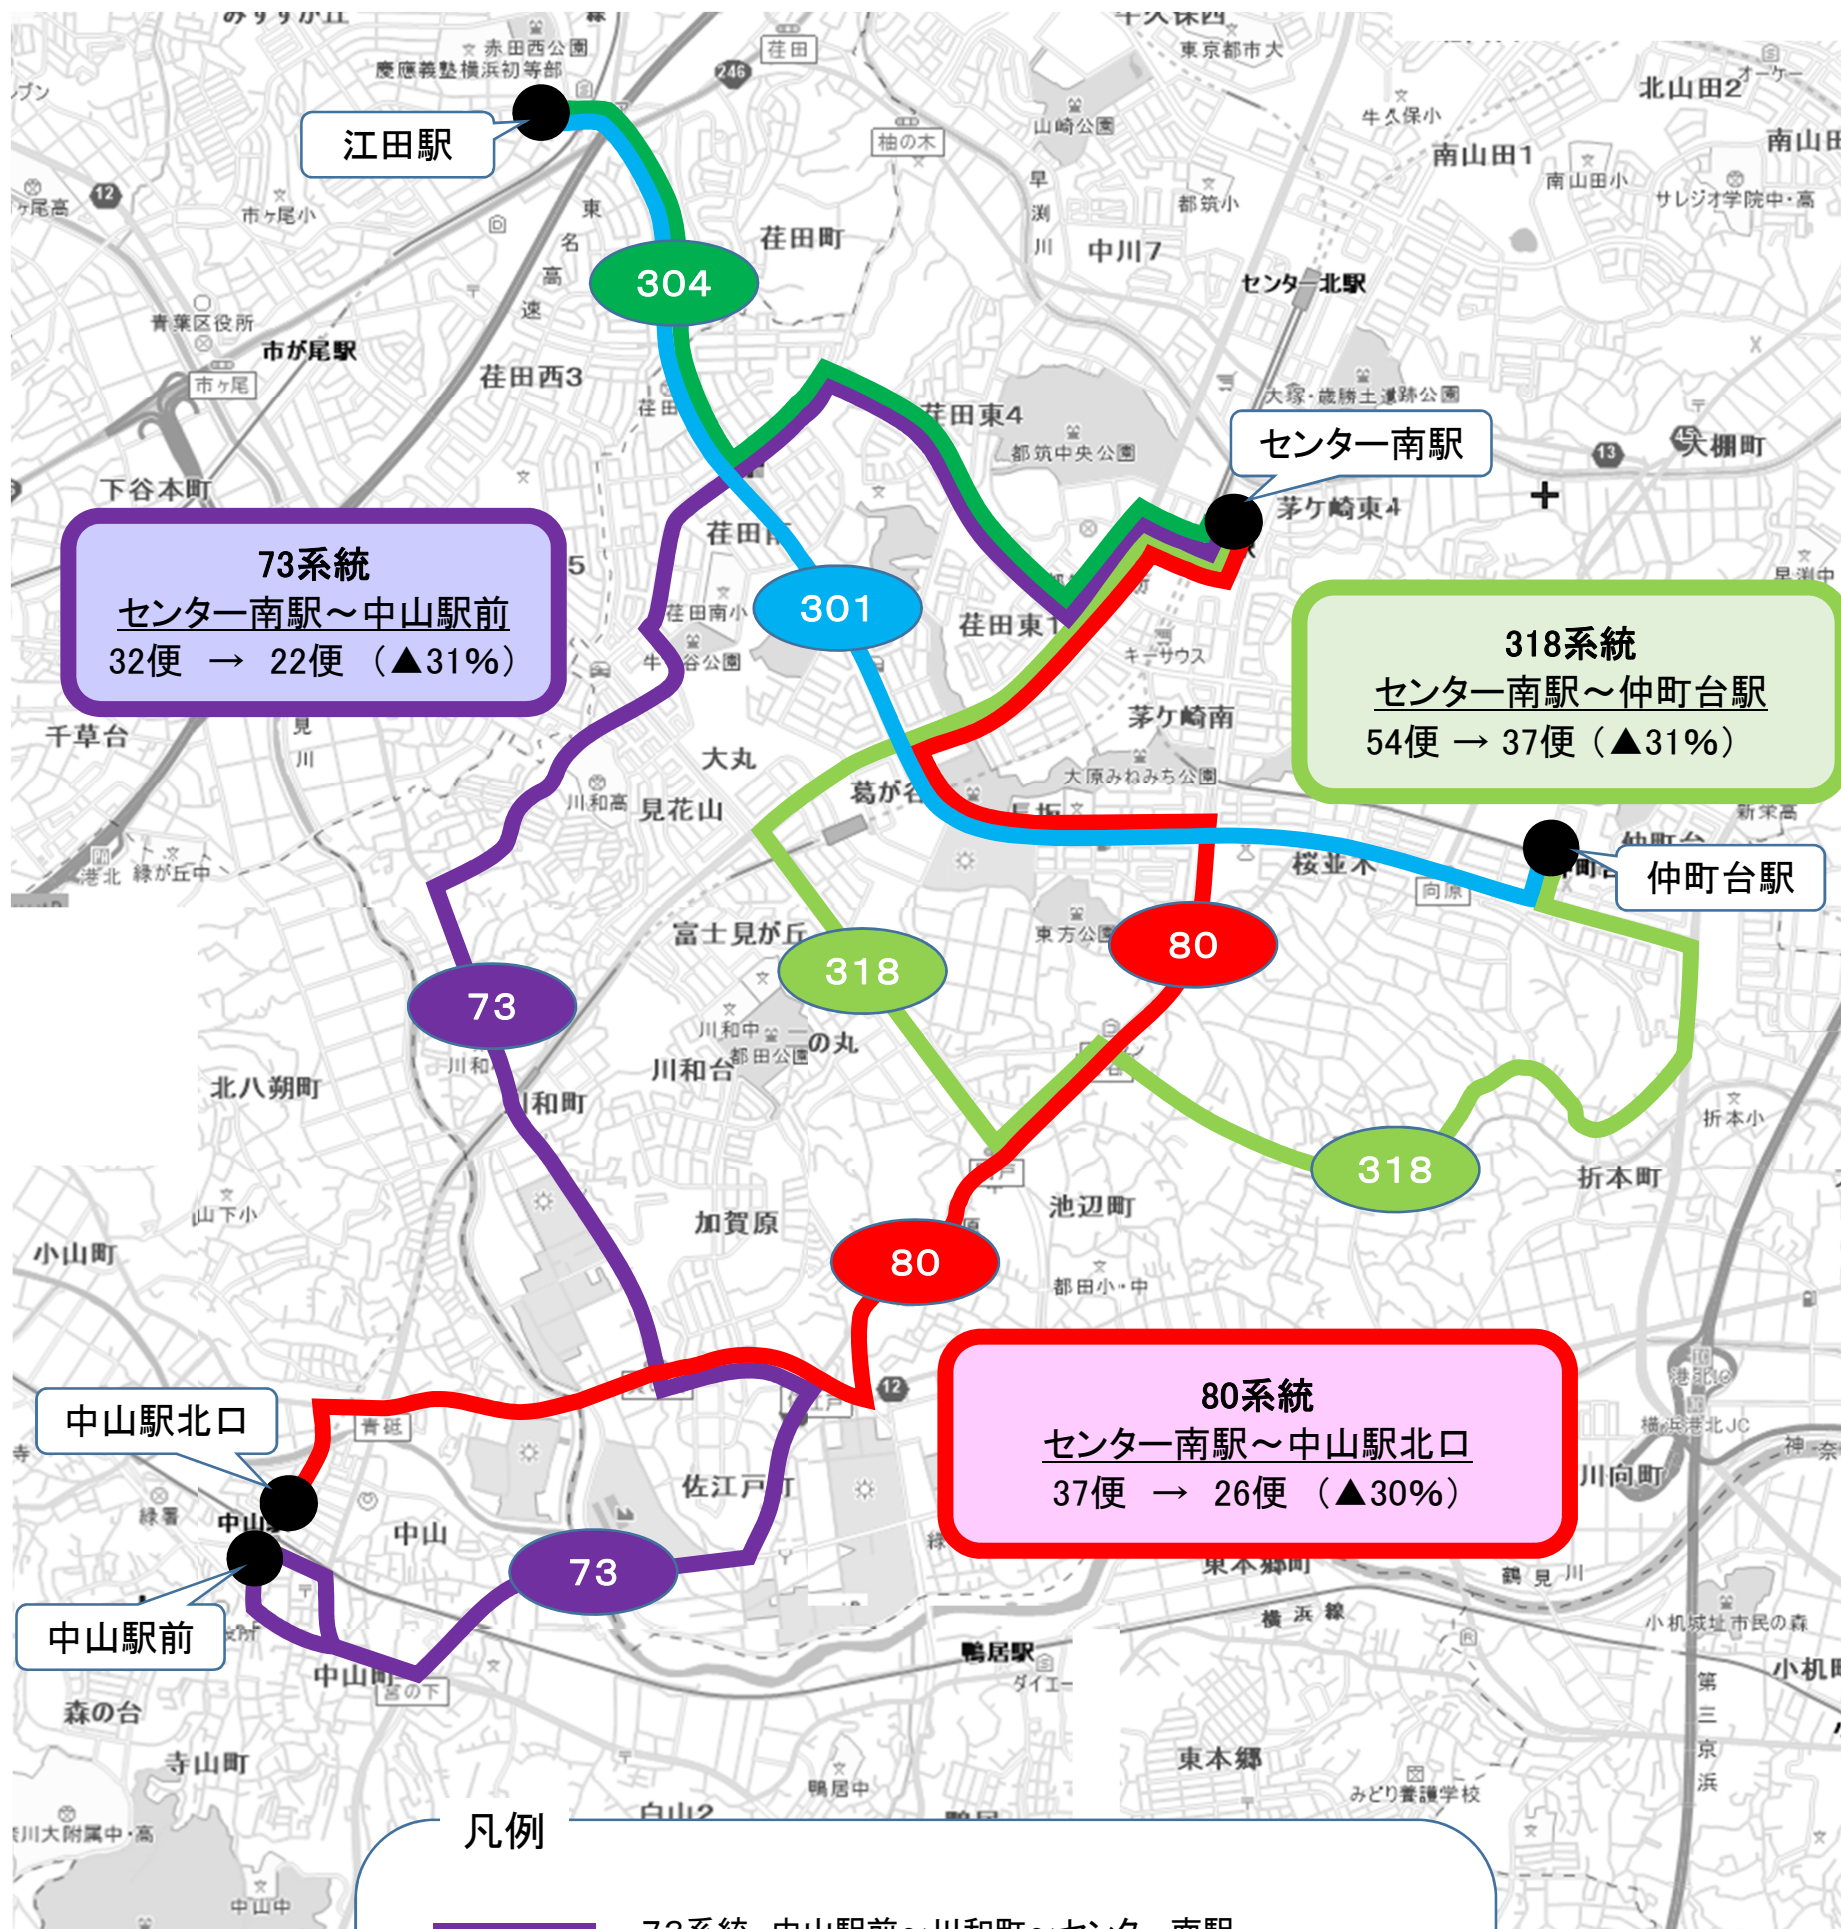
江田駅

304

301

センター南駅

73系統
センター南駅～中山駅前
32便 → 22便 （▲31%）

318系統
センター南駅～仲町台駅
54便 → 37便（▲31%）

仲町台駅

80

318

73

318

80

80系統
センター南駅～中山駅北口
37便 → 26便 （▲30%）

中山駅北口

中山駅前

73

凡例

慶應義塾横浜初等部
赤田西公園
荏田
柚の木
東京都市大
牛久保小
北山田2
南山田1
南山田小
サレジオ学院中・高
山崎公園
早渕川
都筑小
中川7
センター北駅
荏田町
東名高速
市ヶ尾小
青葉区役所
市が尾駅
市ヶ尾
荏田西3
荏田東4
都筑中央公園
大塚・歳勝土遺跡公園
大棚町
茅ケ崎東4
下谷本町
荏田南小
荏田東1
キーサウス
茅ケ崎南
千草台
大丸
見花山
川和高
葛が谷
大原みねみち公園
桜並木
向原
緑が丘中
富士見が丘
東方公園
川和中
都田公園
川和台
川和町
北八朔町
折本小
折本町
池辺町
加賀原
山下小
小山町
都田小・中
青砥
佐江戸町
中山
川向町
横浜港北JC
東本郷町
鶴見川
横浜線
鴨居駅
ダイエー
小机城址市民の森
小机町
第三京浜
森の台
中山町
宮の下
寺山町
東本郷
鴨居中
みどり養護学校
白山2
中山中